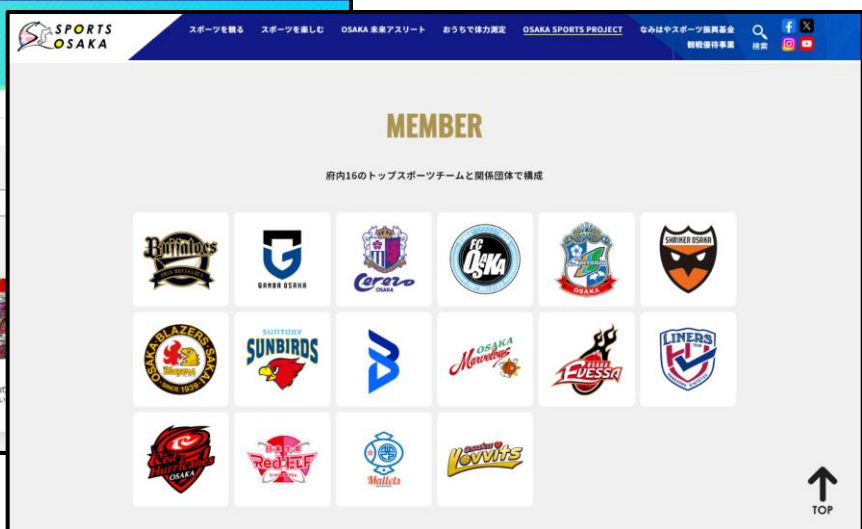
SPORTS OSAKA

スポーツを観る　スポーツを楽しむ　OSAKA 未来アスリート　おうちで体力測定　OSAKA SPORTS PROJECT　なみはやスポーツ振興基金 観戦優待事業　検索

MEMBER

府内16のトップスポーツチームと関係団体で構成

Buffaloes

GAMBA OSAKA

Cerezo OSAKA

FC OSAKA

OSAKA

SHRIKER OSAKA

OSAKA BLAZERS SAKAI Blazers SINCE 1939

SUNTORY SUNBIRDS

OSAKA Marvelous

EVESSA

LINERS

Red Hurricanes OSAKA

RedELF

Mallets

Lovvits

TOP